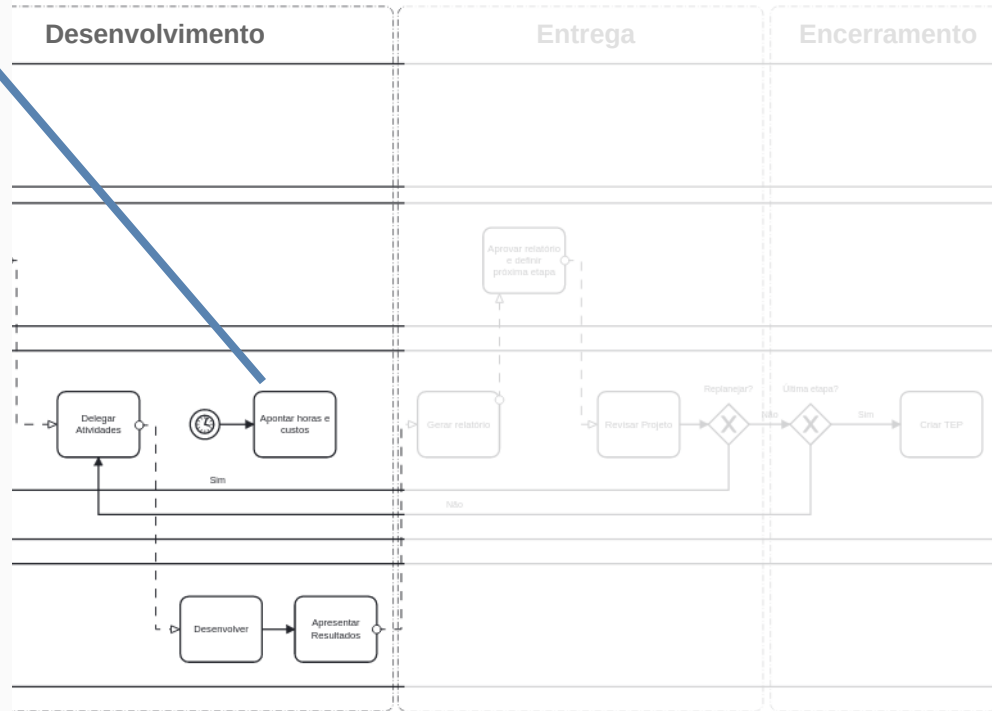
Desenvolvimento

Entrega

Encerramento

Aprovar relatório e definir próxima etapa

Delegar Atividades

Apontar horas e custos

Gerar relatório

Revisar Projeto

Replanejar?

Não

Última etapa?

Sim

Criar TEP

Sim

Não

Desenvolver

Apresentar Resultados